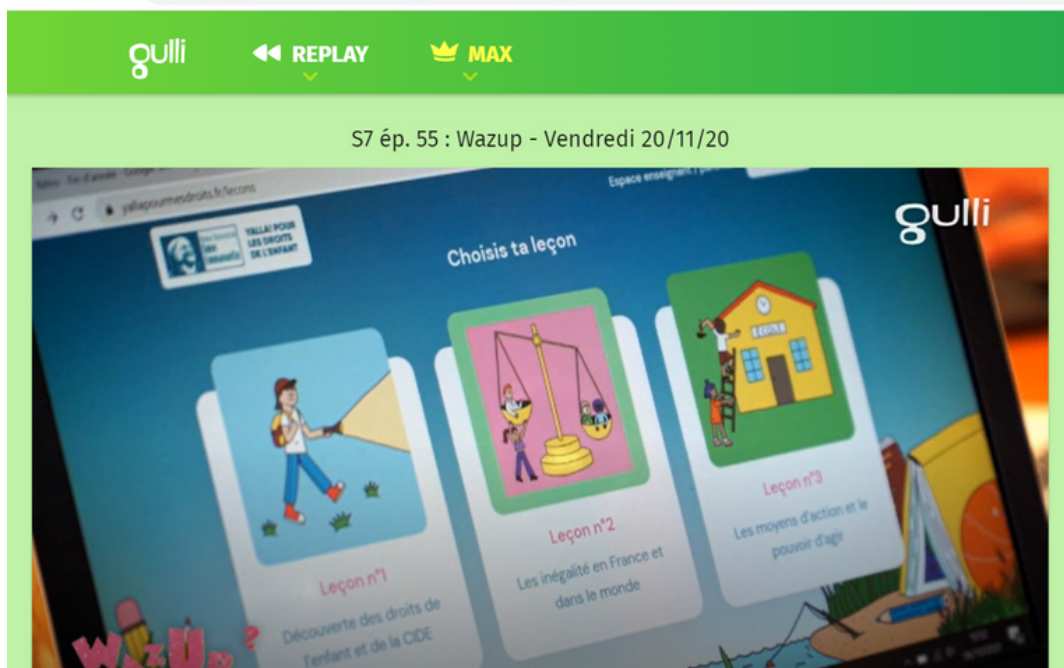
gulli
REPLAY
MAX

S7 ép. 55 : Wazup - Vendredi 20/11/20

yallapourmesdroits.fr/lecons
Espace enseignant
YALLA! POUR LES DROITS DE L'ENFANT
gulli
Choisis ta leçon
ÉCOLE
Leçon n°1
Découverte des droits de l'enfant et de la CIDE
Leçon n°2
Les inégalité en France et dans le monde
Leçon n°3
Les moyens d'action et le pouvoir d'agir
Wazup